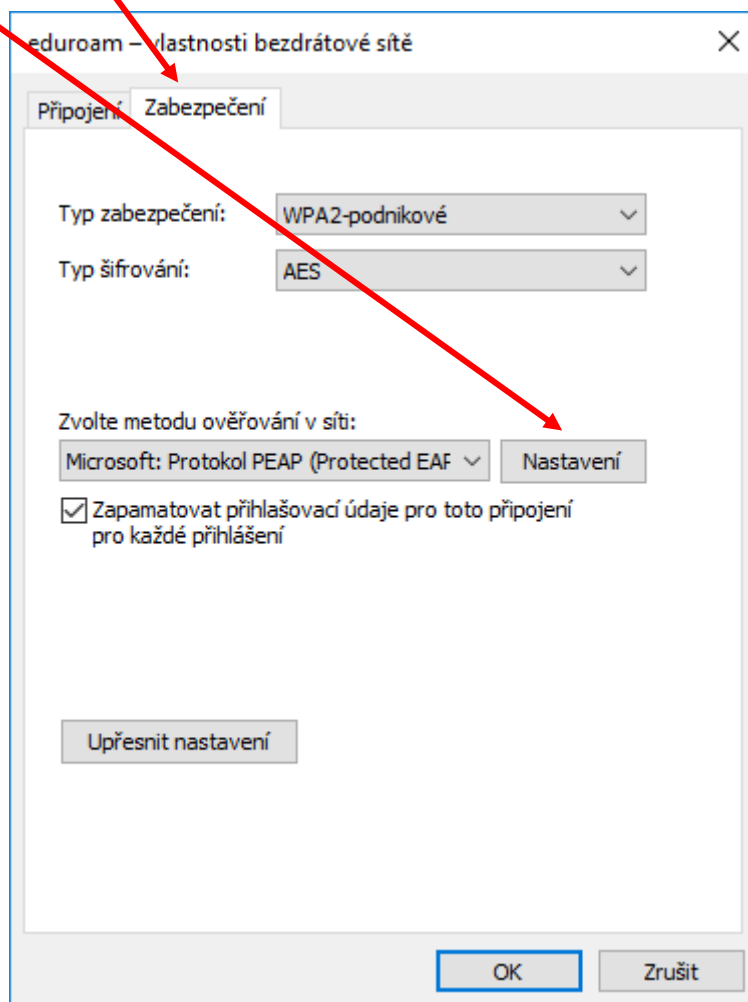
eduroam – vlastnosti bezdrátové sítě

×

Připojení

Zabezpečení

Typ zabezpečení:

WPA2-podnikové

Typ šifrování:

AES

Zvolte metodu ověřování v síti:

Microsoft: Protokol PEAP (Protected EAF

Nastavení

Zapamatovat přihlašovací údaje pro toto připojení pro každé přihlášení

Upřesnit nastavení

OK

Zrušit